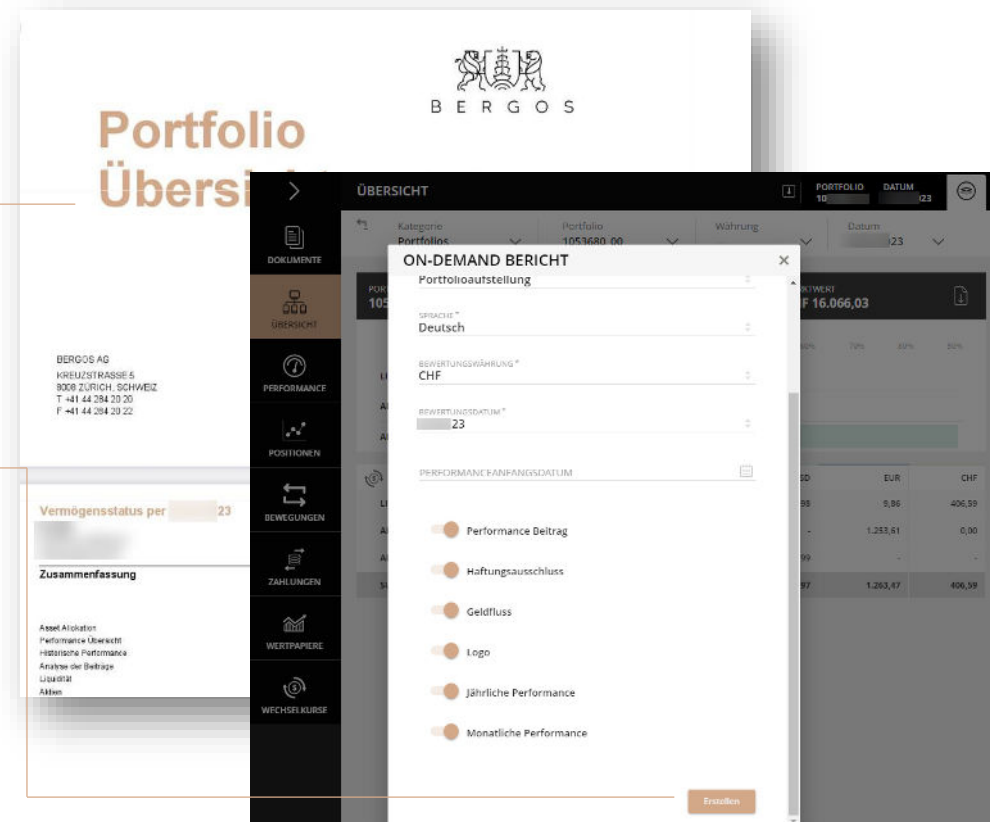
BERGOS

Portfolio Übersi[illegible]

BERGOS AG
KREUZSTRASSE 5
8008 ZÜRICH, SCHWEIZ
T +41 44 284 20 20
F +41 44 284 20 22

Vermögensstatus per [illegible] 23

Zusammenfassung

Asset Allokation
Performance Übersicht
Historische Performance
Analyse der Beiträge
Liquidität
Aktien

ÜBERSICHT

PORTFOLIO 10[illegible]
DATUM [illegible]23

Kategorie
Portfolios

Portfolio
1053680.00

Währung

Datum
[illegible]23

DOKUMENTE
ÜBERSICHT
PERFORMANCE
POSITIONEN
BEWEGUNGEN
ZAHLUNGEN
WERTPAPIERE
WECHSELKURSE

ON-DEMAND BERICHT

Portfolioaufstellung

SPRACHE *
Deutsch

BEWERTUNGSWÄHRUNG *
CHF

BEWERTUNGSDATUM *
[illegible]23

PERFORMANCEANFANGSDATUM

Performance Beitrag
Haftungsausschluss
Geldfluss
Logo
Jährliche Performance
Monatliche Performance

Erstellen

F 16.066,03

| EUR | CHF |
|---|---|
| 9,86 | 406,59 |
| 1.253,61 | 0,00 |
| - | - |
| 1.263,47 | 406,59 |